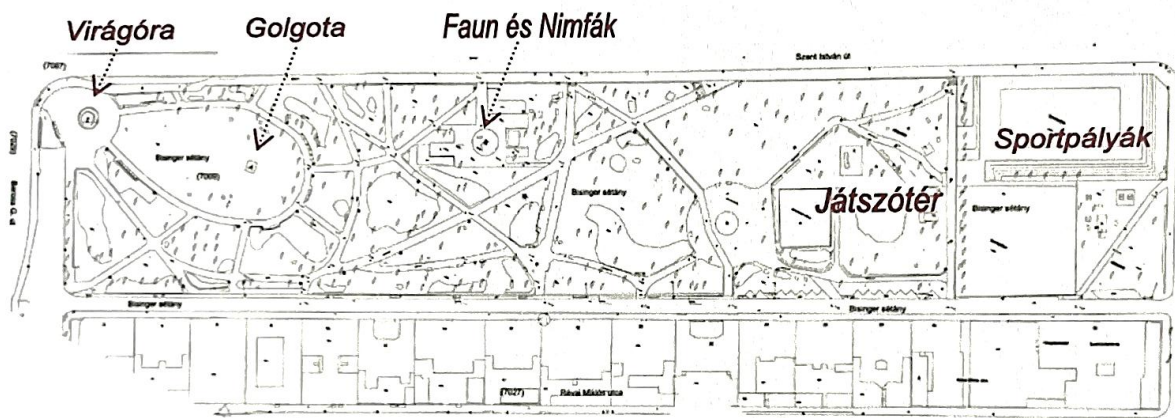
Virágóra
Golgota
Faun és Nimfák
(7087)
Szent István út
Sportpályák
Bisinger sétány
(7005)
Bisinger sétány
Játszótér
Bisinger sétány
(7020)
Bercsa G. út
Bisinger sétány
Bisinger sétány
(7027)
Révai Miklós utca